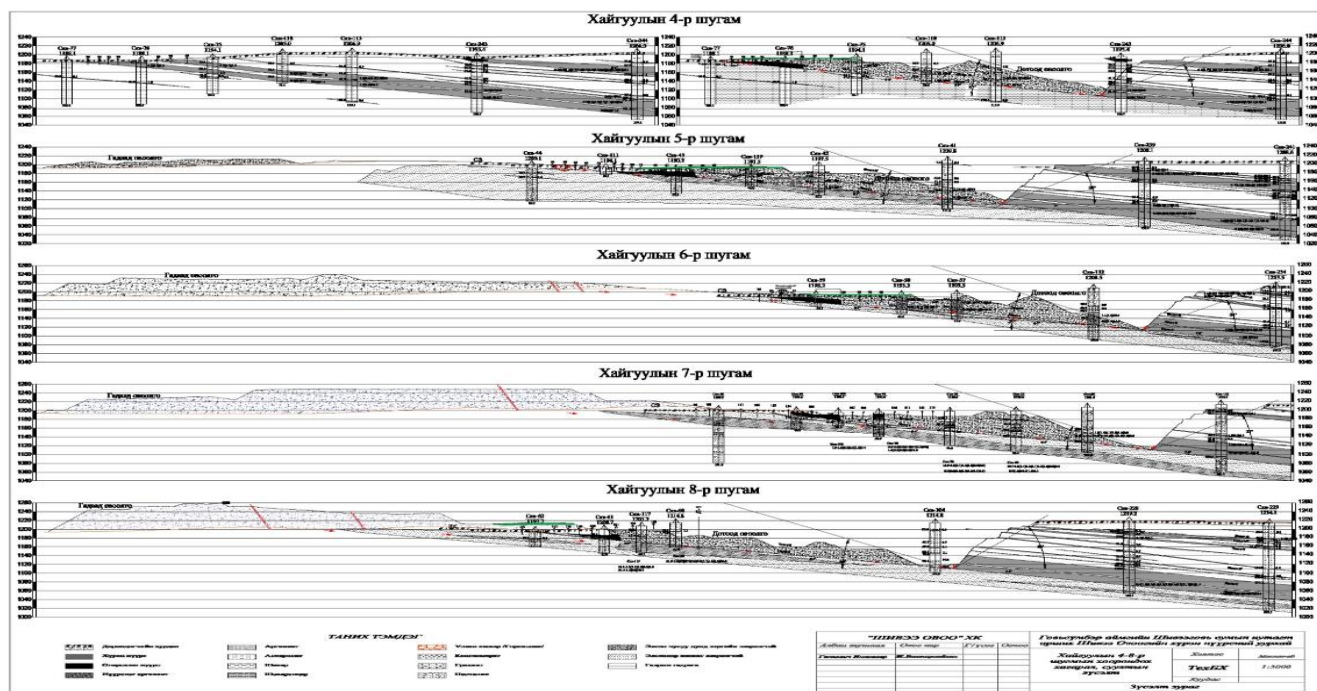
Хайгуулын 4-р шугам

Хайгуулын 5-р шугам

Гадаад овоолго

Дотоод овоолго

Хайгуулын 6-р шугам

Гадаад овоолго

Дотоод овоолго

Хайгуулын 7-р шугам

Гадаад овоолго

Хайгуулын 8-р шугам

Гадаад овоолго

Дотоод овоолго

ТАНИХ ТЭМДЭГ

"ШИВЭЭ ОВОО" ХК

Говьсүмбэр аймгийн Шивээговь сумын нутагт орших Шивээ Овооийн нүүрсний орд

Хайгуулын 4-8-р шугамын хоорондох хэсгийн, зүсэлтийн зураг

ТехБХ

1:5000

Зүсэлтийн зураг